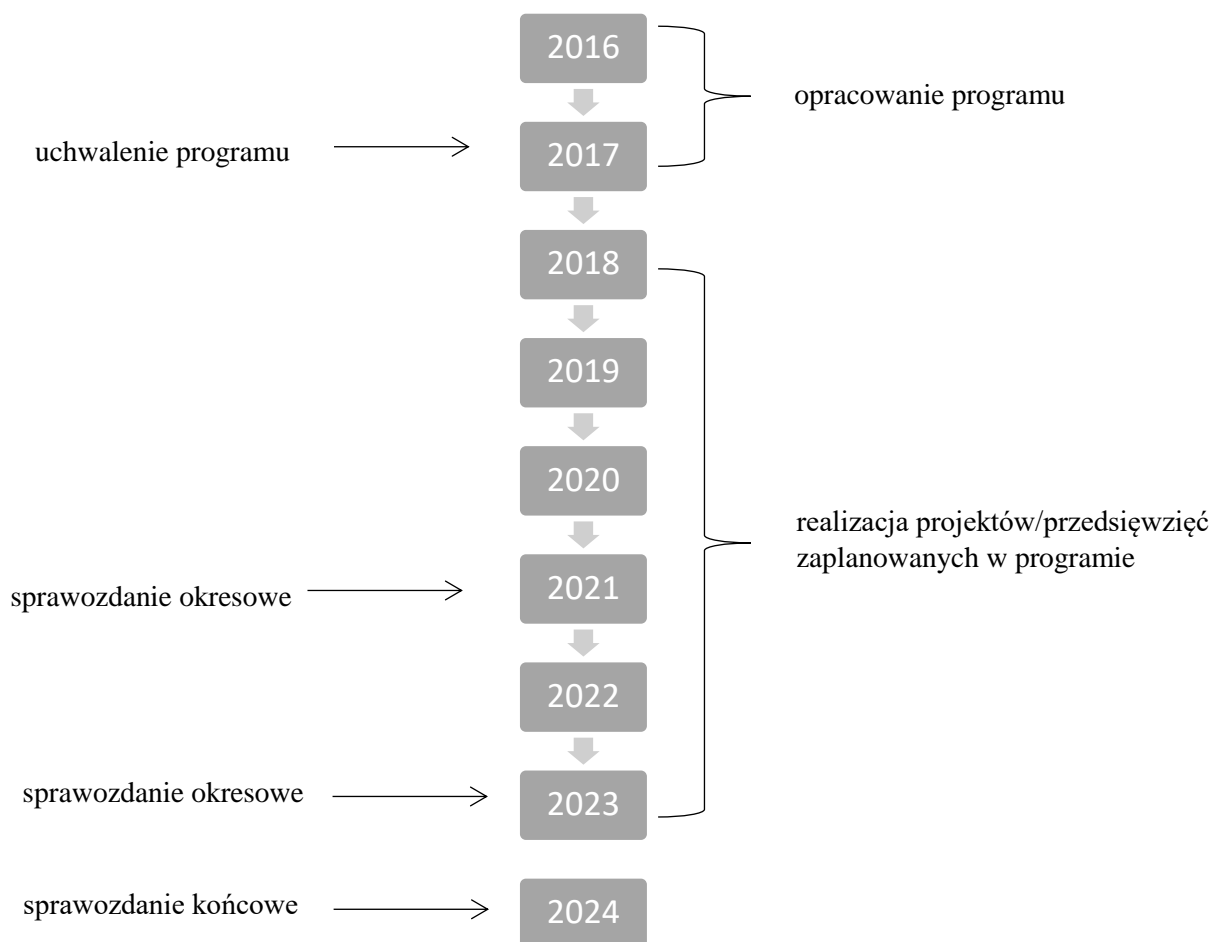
2016

opracowanie programu

uchwalenie programu

2017

2018

2019

2020

realizacja projektów/przedsięwzięć zaplanowanych w programie

sprawozdanie okresowe

2021

2022

sprawozdanie okresowe

2023

sprawozdanie końcowe

2024